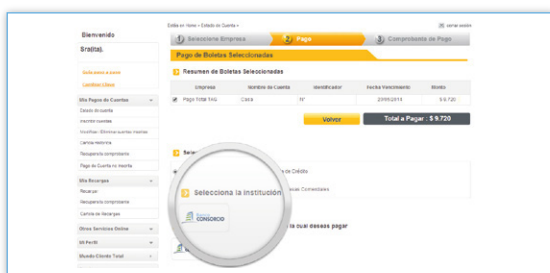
Bienvenido

Sra(ta).

Estás en: Home » Estado de Cuenta »

cerrar sesión

1 Seleccione Empresa

2 Pago

3 Comprobante de Pago

Pago de Boletas Seleccionadas

Resumen de Boletas Seleccionadas

| | Empresa | Nombre de Cuenta | Identificador | Fecha Vencimiento | Monto |
|---|---|---|---|---|---|
| | Pago Total TAG | Casa | N° | 29/09/2011 | $ 9.720 |

Volver

Total a Pagar : $ 9.720

Mis Pagos de Cuentas

Estado de cuenta

Inscribir cuentas

Modificar / Eliminar cuentas inscritas

Cartola histórica

Recuperar comprobante

Pago de Cuentas no inscritas

Mis Recargas

Recargar

Recuperar comprobante

Cartola de Recargas

Otros Servicios Online

Mi Perfil

Mundo Cliente Total

Selecciona la institución

CONSORCIO

de Crédito

Comerciales

la cual deseas pagar